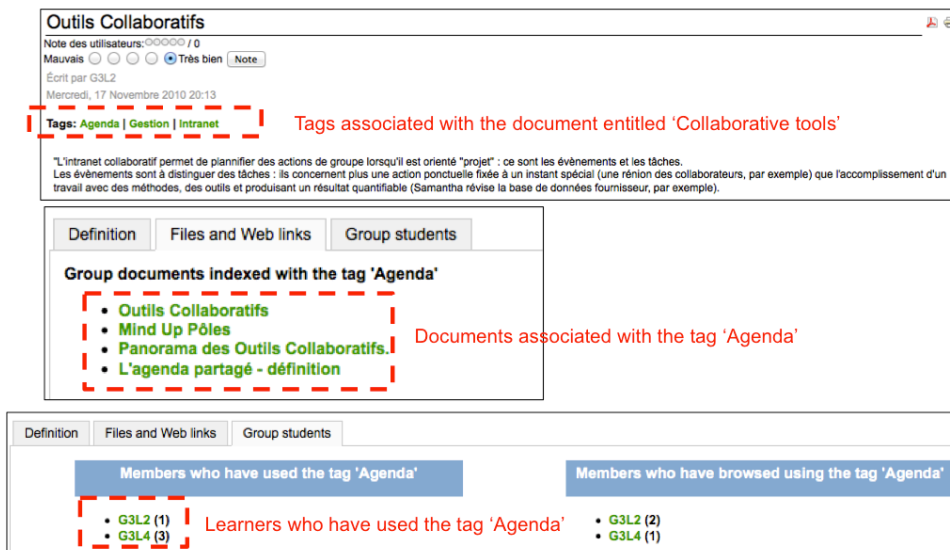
Outils Collaboratifs

Note des utilisateurs: / 0

Mauvais Très bien Note

Écrit par G3L2

Mercredi, 17 Novembre 2010 20:13

Tags: Agenda | Gestion | Intranet

Tags associated with the document entitled 'Collaborative tools'

"L'intranet collaboratif permet de plannifier des actions de groupe lorsqu'il est orienté "projet" : ce sont les évènements et les tâches.
Les évènements sont à distinguer des tâches : ils concernent plus une action ponctuelle fixée à un instant spécial (une rénion des collaborateurs, par exemple) que l'accomplissement d'un travail avec des méthodes, des outils et produisant un résultat quantifiable (Samantha révise la base de données fournisseur, par exemple).

Definition | Files and Web links | Group students

Group documents indexed with the tag 'Agenda'

- Outils Collaboratifs
- Mind Up Pôles
- Panorama des Outils Collaboratifs.
- L'agenda partagé - définition

Documents associated with the tag 'Agenda'

Definition | Files and Web links | Group students

Members who have used the tag 'Agenda'

- G3L2 (1)
- G3L4 (3)

Learners who have used the tag 'Agenda'

Members who have browsed using the tag 'Agenda'

- G3L2 (2)
- G3L4 (1)